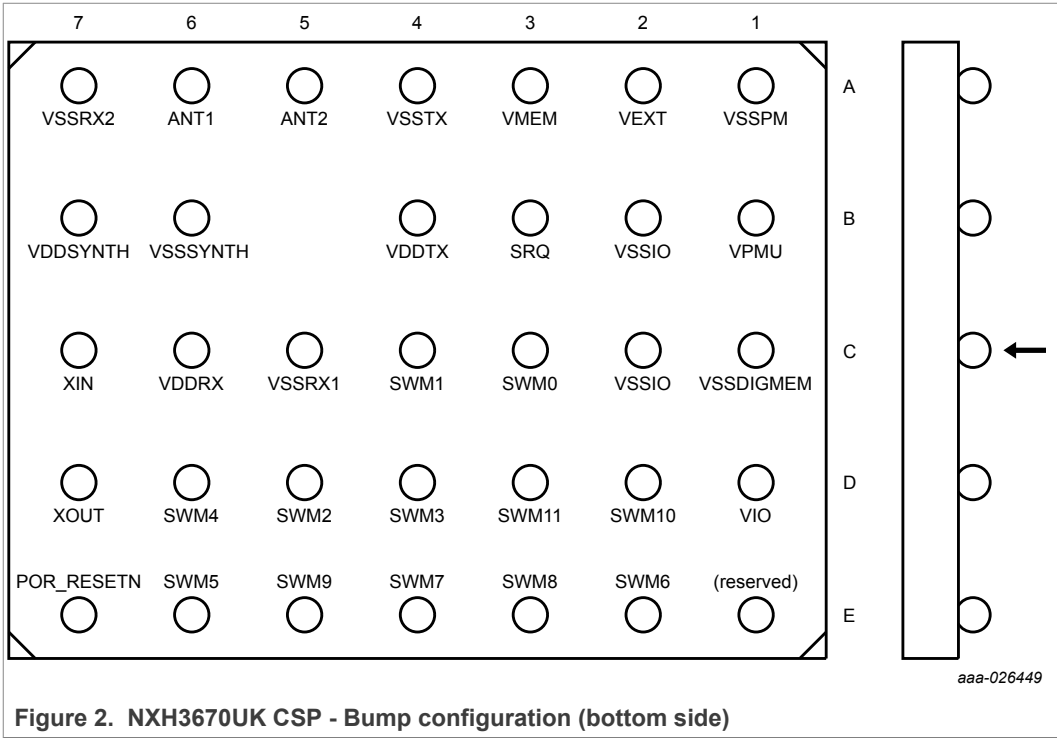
7 6 5 4 3 2 1

A
VSSRX2 ANT1 ANT2 VSSTX VMEM VEXT VSSPM

B
VDDSYNTH VSSSYNTH VDDTX SRQ VSSIO VPMU

C
XIN VDDRX VSSRX1 SWM1 SWM0 VSSIO VSSDIGMEM

D
XOUT SWM4 SWM2 SWM3 SWM11 SWM10 VIO

E
POR_RESETN SWM5 SWM9 SWM7 SWM8 SWM6 (reserved)

aaa-026449

Figure 2. NXH3670UK CSP - Bump configuration (bottom side)